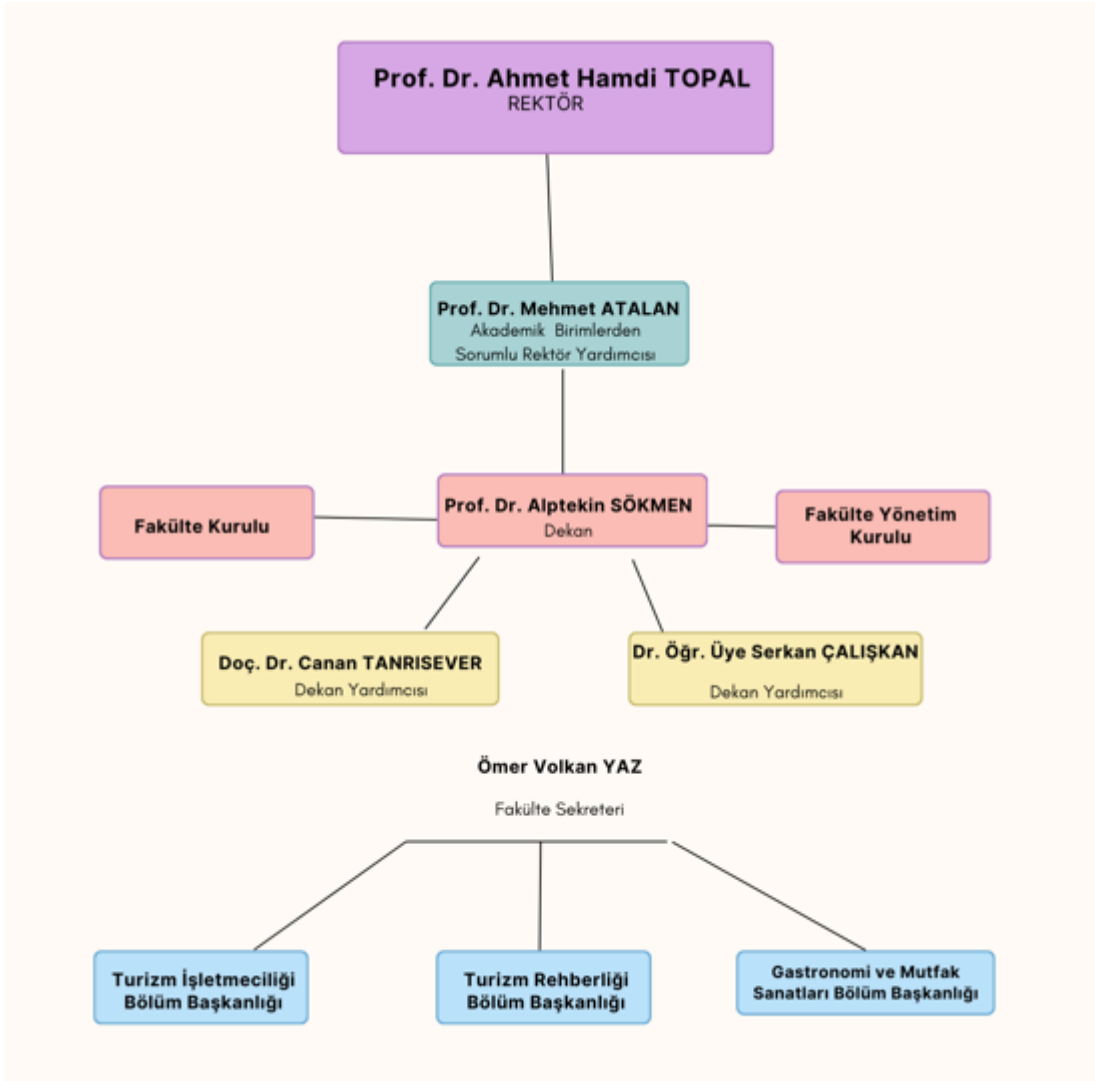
Prof. Dr. Ahmet Hamdi TOPAL
REKTÖR

Prof. Dr. Mehmet ATALAN
Akademik Birimlerden Sorumlu Rektör Yardımcısı

Fakülte Kurulu

Prof. Dr. Alptekin SÖKMEN
Dekan

Fakülte Yönetim Kurulu

Doç. Dr. Canan TANRISEVER
Dekan Yardımcısı

Dr. Öğr. Üye Serkan ÇALIŞKAN
Dekan Yardımcısı

Ömer Volkan YAZ
Fakülte Sekreteri

Turizm İşletmeciliği Bölüm Başkanlığı

Turizm Rehberliği Bölüm Başkanlığı

Gastronomi ve Mutfak Sanatları Bölüm Başkanlığı